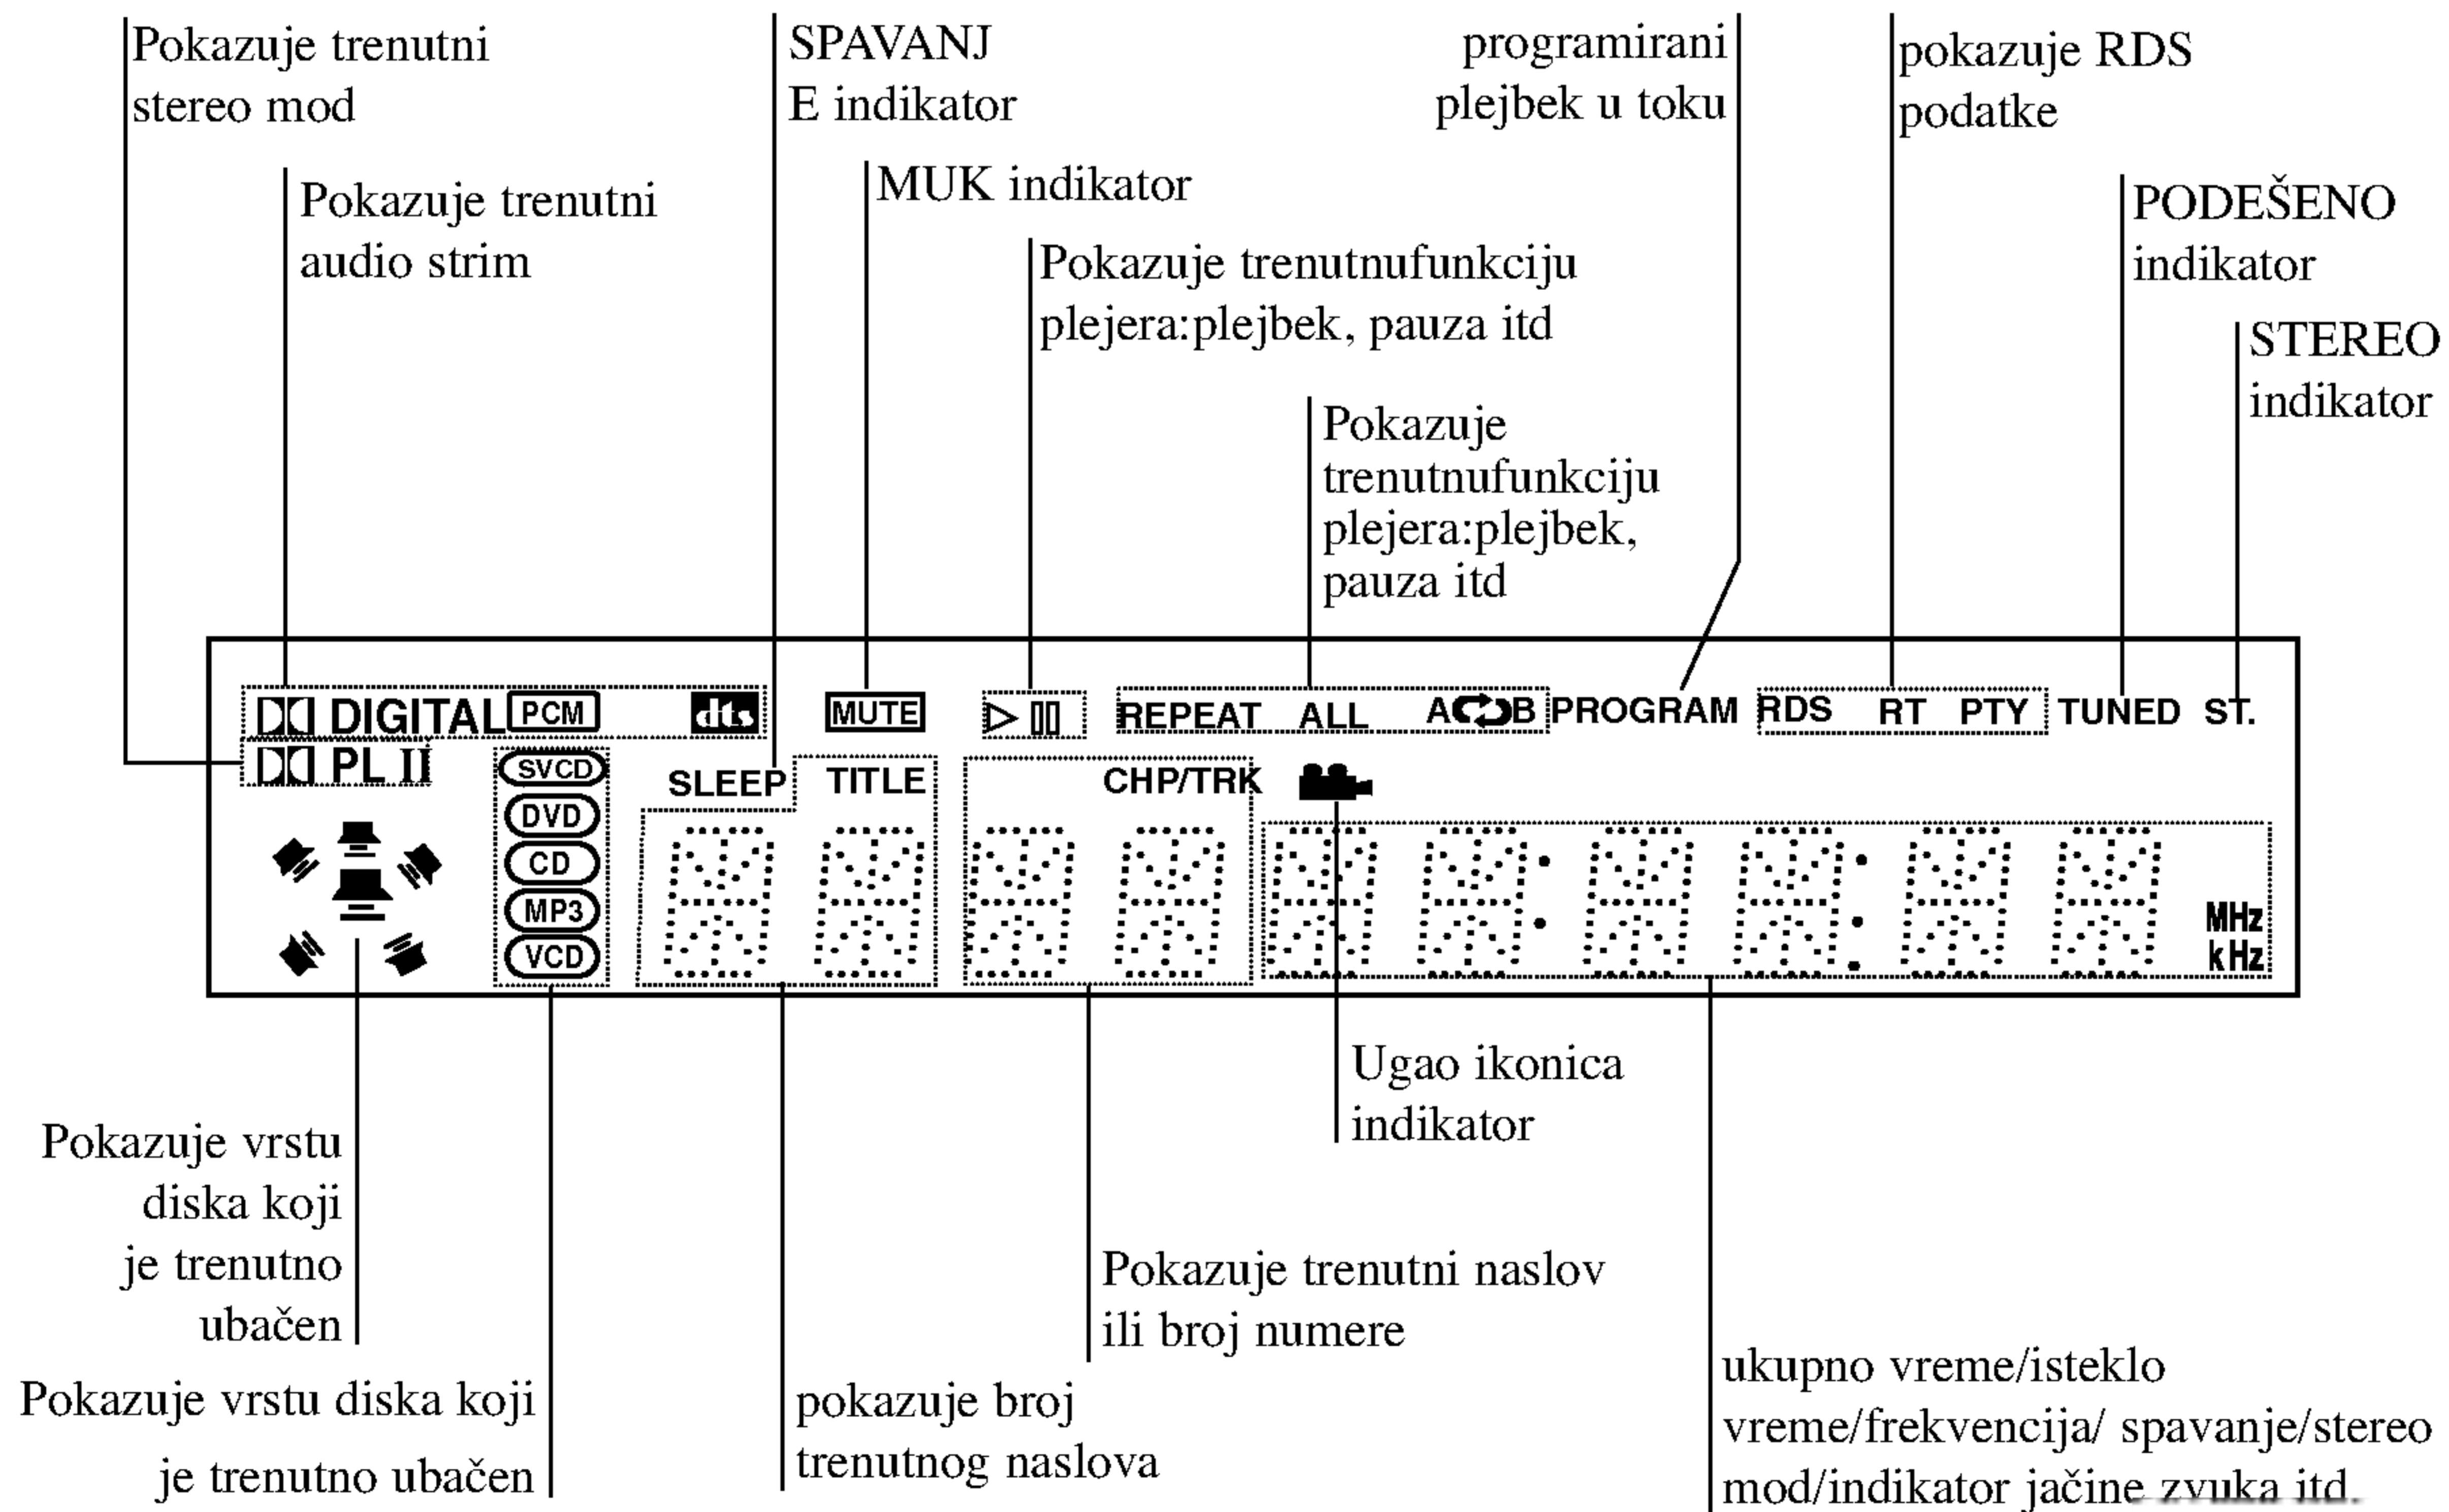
Pokazuje trenutni stereo mod

SPAVANJ E indikator

programirani plejbek u toku

pokazuje RDS podatke

Pokazuje trenutni audio strim

MUK indikator

PODEŠENO indikator

Pokazuje trenutnufunkciju plejera:plejbek, pauza itd

STEREO indikator

Pokazuje trenutnufunkciju plejera:plejbek, pauza itd

DIGITAL PCM dts MUTE REPEAT ALL A B PROGRAM RDS RT PTY TUNED ST.

PL II SVCD DVD CD MP3 VCD SLEEP TITLE CHP/TRK

MHz kHz

Ugao ikonica indikator

Pokazuje vrstu diska koji je trenutno ubačen

Pokazuje trenutni naslov ili broj numere

Pokazuje vrstu diska koji je trenutno ubačen

pokazuje broj trenutnog naslova

ukupno vreme/isteklo vreme/frekvencija/ spavanje/stereo mod/indikator jačine zvuka itd.